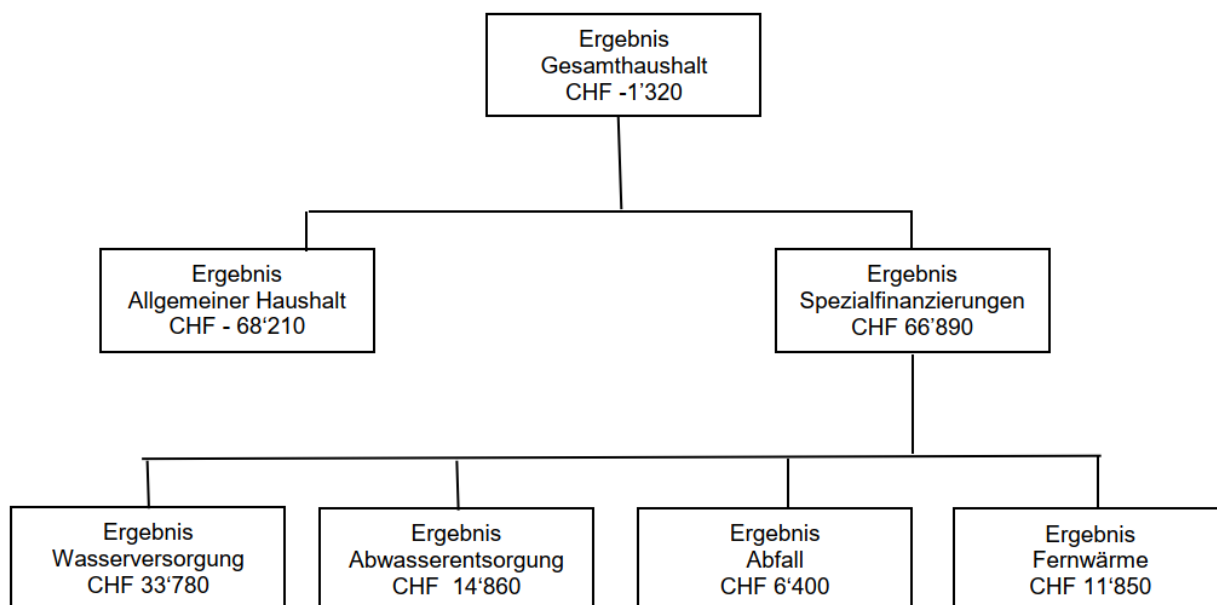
Ergebnis
Gesamthaushalt
CHF -1’320

Ergebnis
Allgemeiner Haushalt
CHF - 68‘210

Ergebnis
Spezialfinanzierungen
CHF 66’890

Ergebnis
Wasserversorgung
CHF 33‘780

Ergebnis
Abwasserentsorgung
CHF 14‘860

Ergebnis
Abfall
CHF 6‘400

Ergebnis
Fernwärme
CHF 11‘850